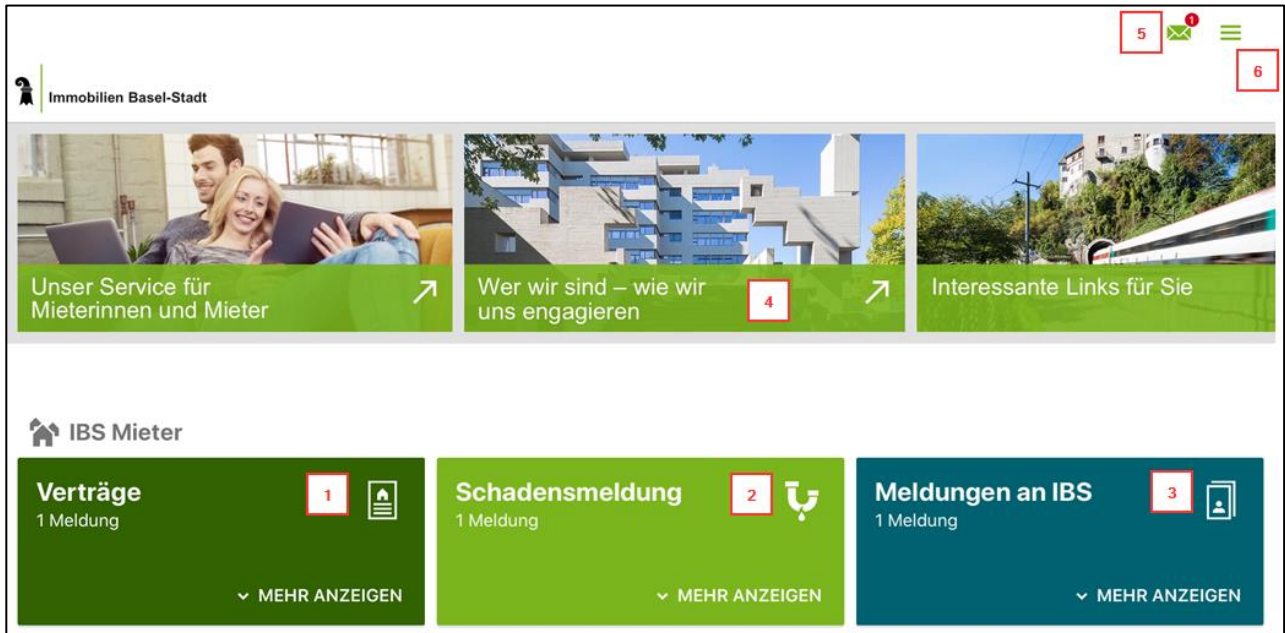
5 1 6

Immobilien Basel-Stadt

Unser Service für Mieterinnen und Mieter

Wer wir sind – wie wir uns engagieren 4

Interessante Links für Sie

IBS Mieter

Verträge
1 Meldung
1
MEHR ANZEIGEN

Schadensmeldung
1 Meldung
2
MEHR ANZEIGEN

Meldungen an IBS
1 Meldung
3
MEHR ANZEIGEN